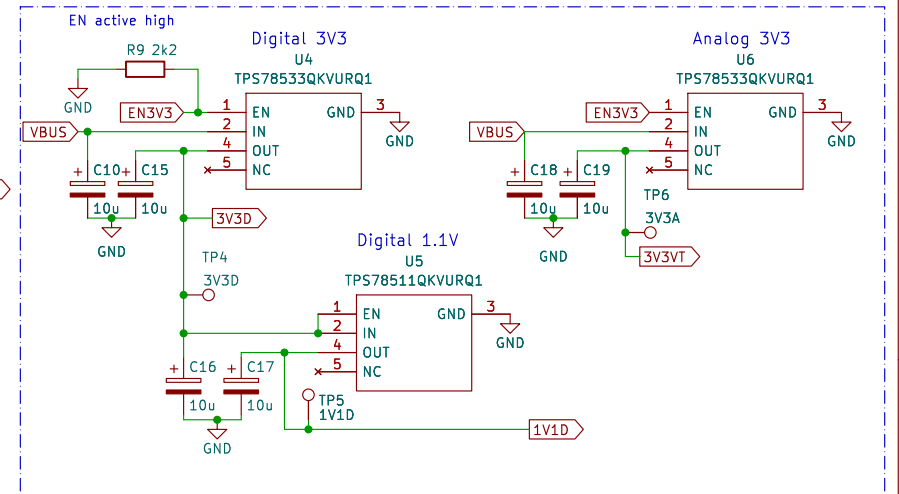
EN active high

R9 2k2

GND

Digital 3V3
U4
TPS78533QKVURQ1

EN3V3

VBUS

1 EN
2 IN
4 OUT
5 NC
GND 3

GND

C10 10u
C15 10u

GND

3V3D

TP4
3V3D

Digital 1.1V
U5
TPS78511QKVURQ1

1 EN
2 IN
4 OUT
5 NC
GND 3

GND

C16 10u
C17 10u

GND

TP5
1V1D

1V1D

Analog 3V3
U6
TPS78533QKVURQ1

EN3V3

VBUS

1 EN
2 IN
4 OUT
5 NC
GND 3

GND

C18 10u
C19 10u

GND

TP6
3V3A

3V3VT